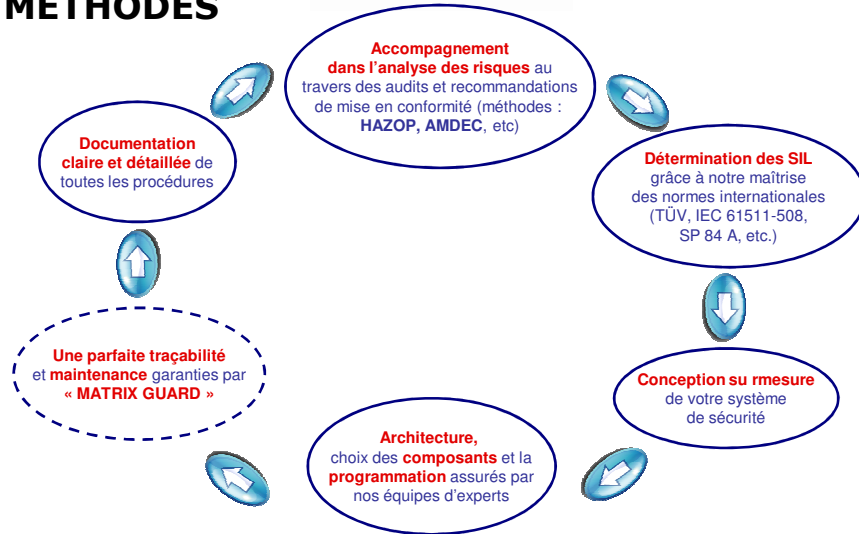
METHODES

Accompagnement dans l'analyse des risques au travers des audits et recommandations de mise en conformité (méthodes : HAZOP, AMDEC, etc)

Détermination des SIL grâce à notre maîtrise des normes internationales (TÜV, IEC 61511-508, SP 84 A, etc.)

Conception su rmesure de votre système de sécurité

Architecture, choix des composants et la programmation assurés par nos équipes d'experts

Une parfaite traçabilité et maintenance garanties par « MATRIX GUARD »

Documentation claire et détaillée de toutes les procédures